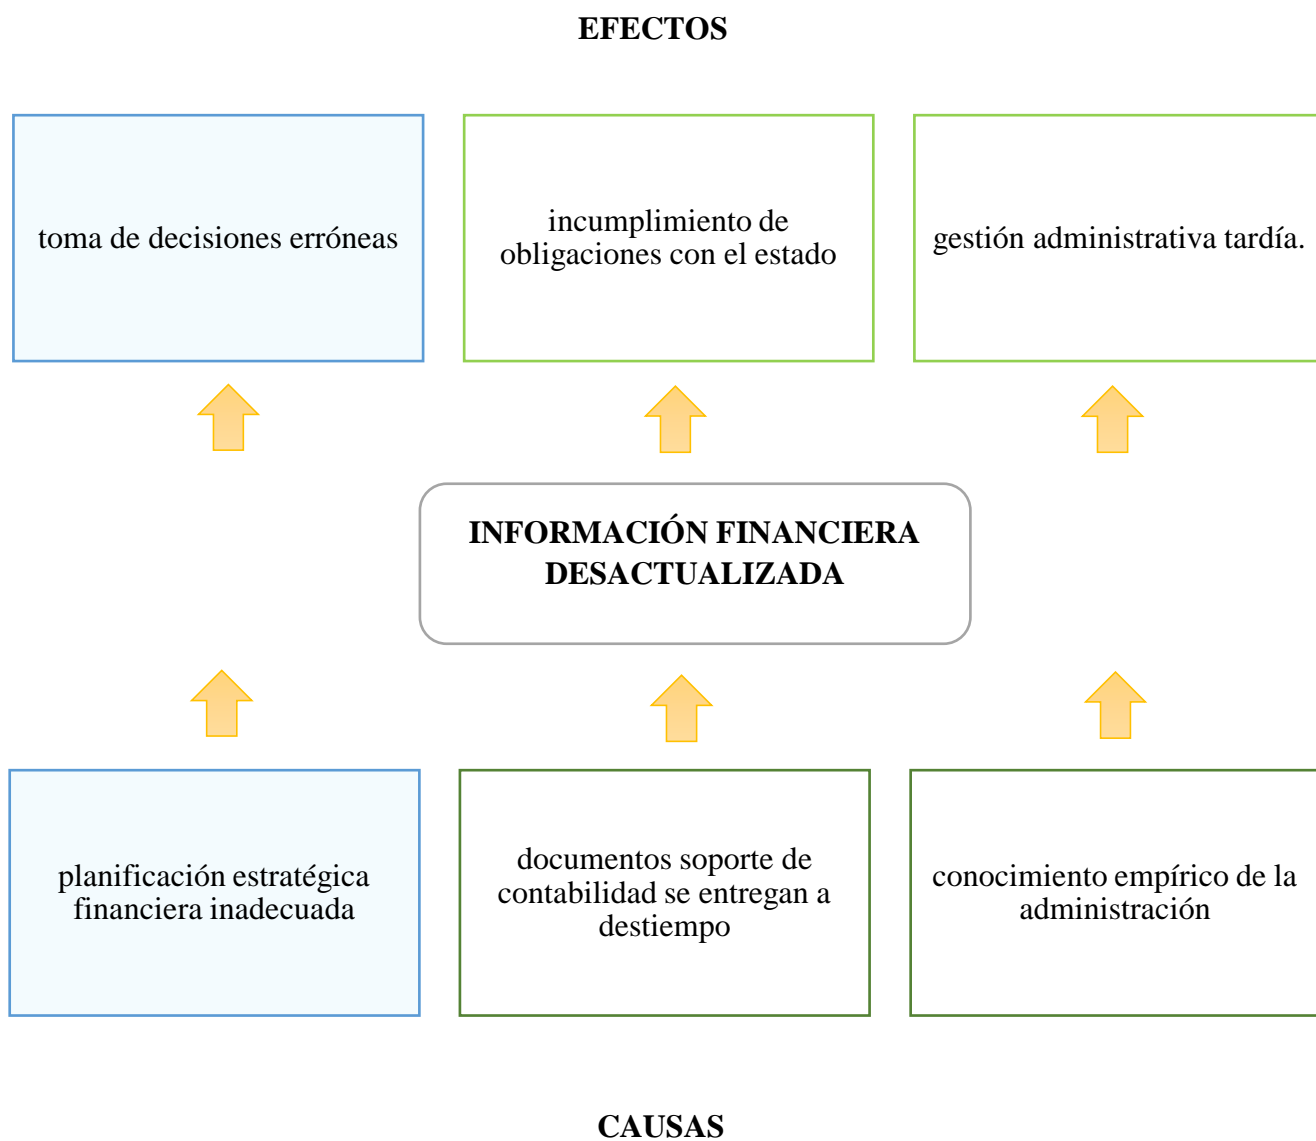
EFECTOS

toma de decisiones erróneas

incumplimiento de obligaciones con el estado

gestión administrativa tardía.

INFORMACIÓN FINANCIERA DESACTUALIZADA

planificación estratégica financiera inadecuada

documentos soporte de contabilidad se entregan a destiempo

conocimiento empírico de la administración

CAUSAS